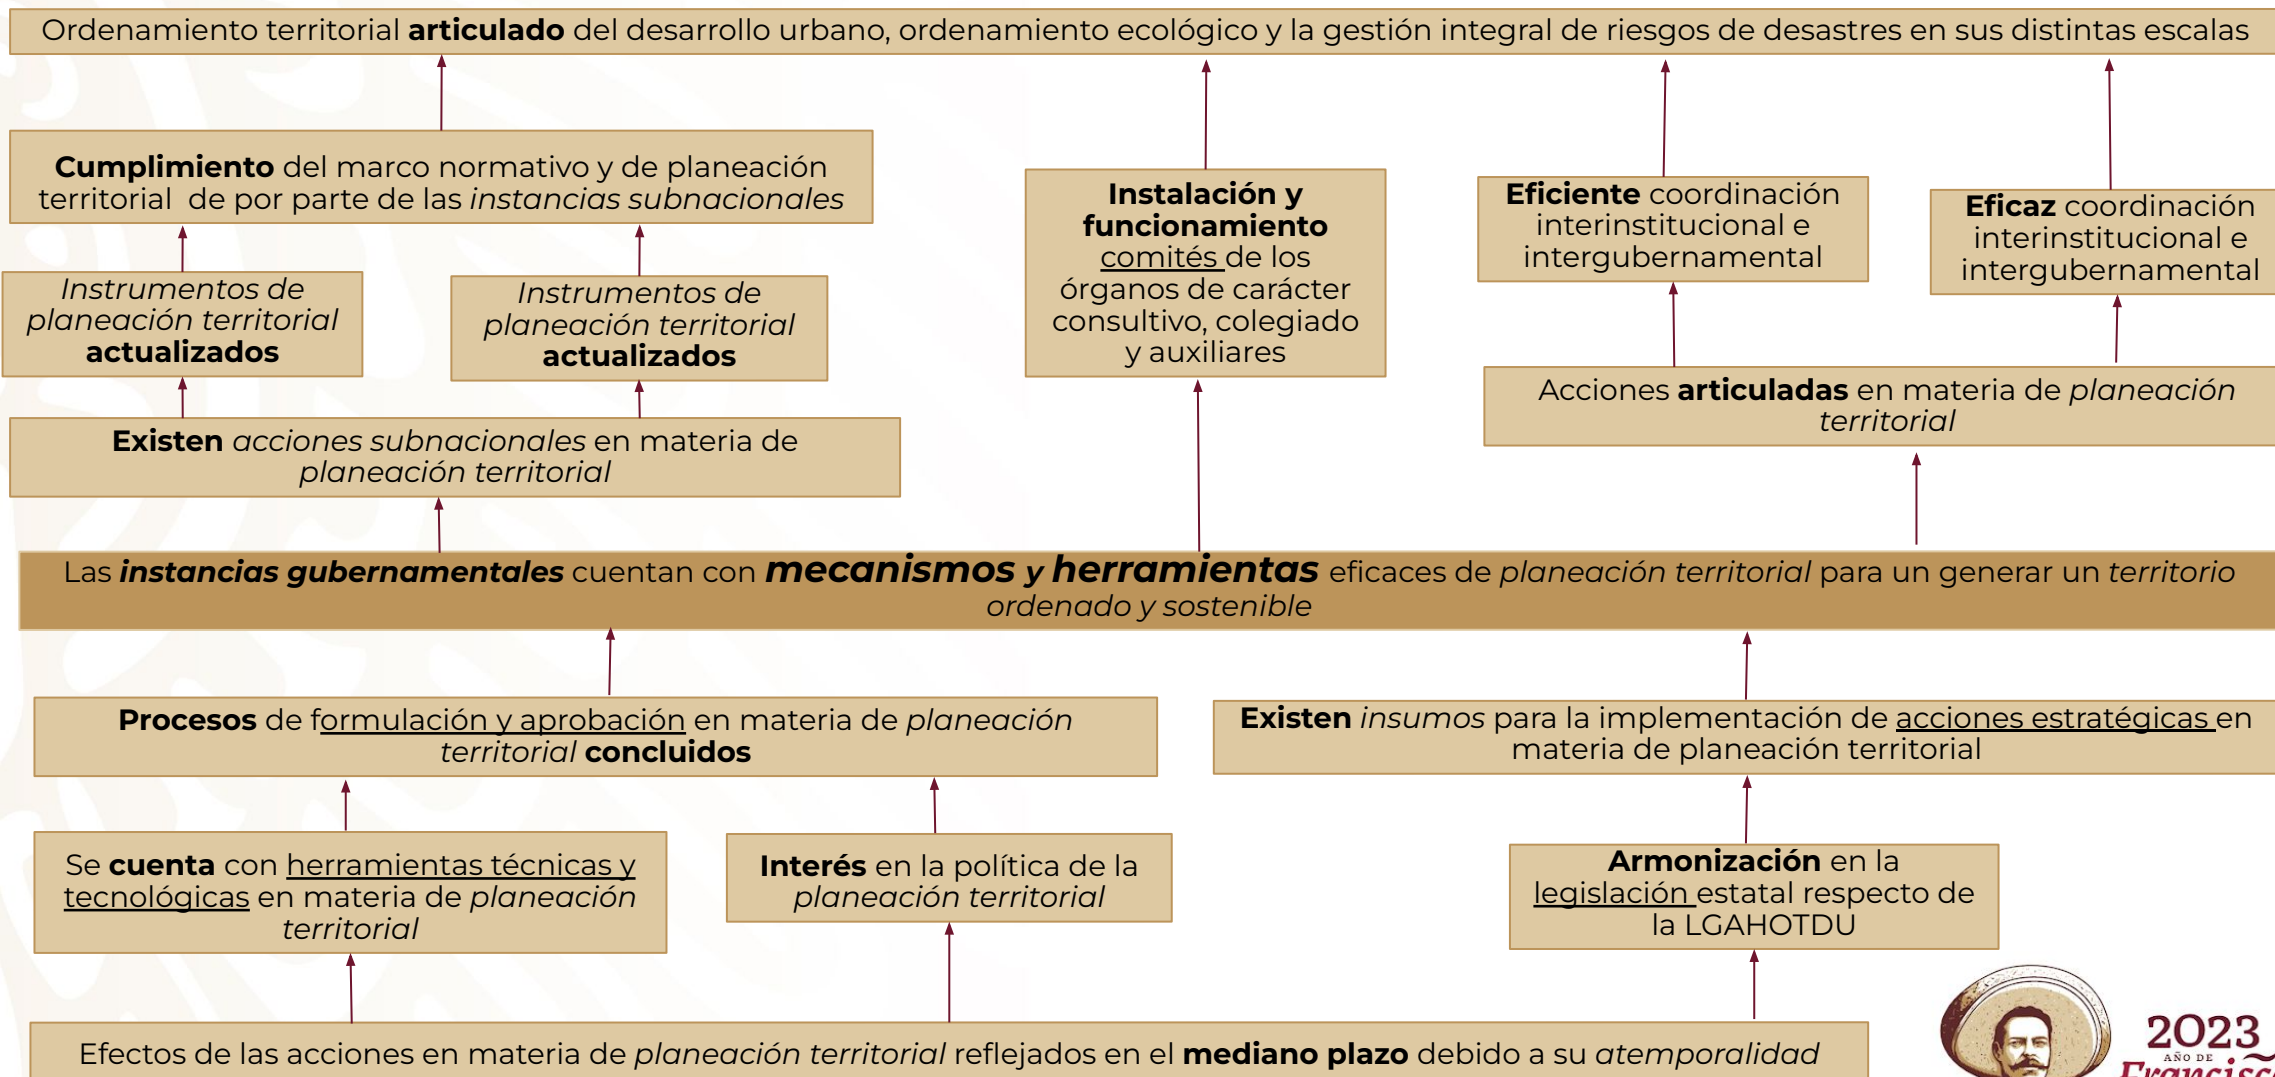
Ordenamiento territorial **articulado** del desarrollo urbano, ordenamiento ecológico y la gestión integral de riesgos de desastres en sus distintas escalas

**Cumplimiento** del marco normativo y de planeación territorial de por parte de las *instancias subnacionales*

**Instalación y funcionamiento** comités de los órganos de carácter consultivo, colegiado y auxiliares

**Eficiente** coordinación interinstitucional e intergubernamental

**Eficaz** coordinación interinstitucional e intergubernamental

*Instrumentos de planeación territorial* **actualizados**

*Instrumentos de planeación territorial* **actualizados**

Acciones **articuladas** en materia de *planeación territorial*

**Existen** *acciones subnacionales* en materia de *planeación territorial*

Las ***instancias gubernamentales*** cuentan con ***mecanismos y herramientas*** eficaces de *planeación territorial* para un generar un *territorio ordenado y sostenible*

**Procesos** de formulación y aprobación en materia de *planeación territorial* **concluidos**

**Existen** *insumos* para la implementación de acciones estratégicas en materia de planeación territorial

Se **cuenta** con herramientas técnicas y tecnológicas en materia de *planeación territorial*

**Interés** en la política de la *planeación territorial*

**Armonización** en la legislación estatal respecto de la LGAHOTDU

Efectos de las acciones en materia de *planeación territorial* reflejados en el **mediano plazo** debido a su *atemporalidad*

2023 AÑO DE Francisc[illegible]